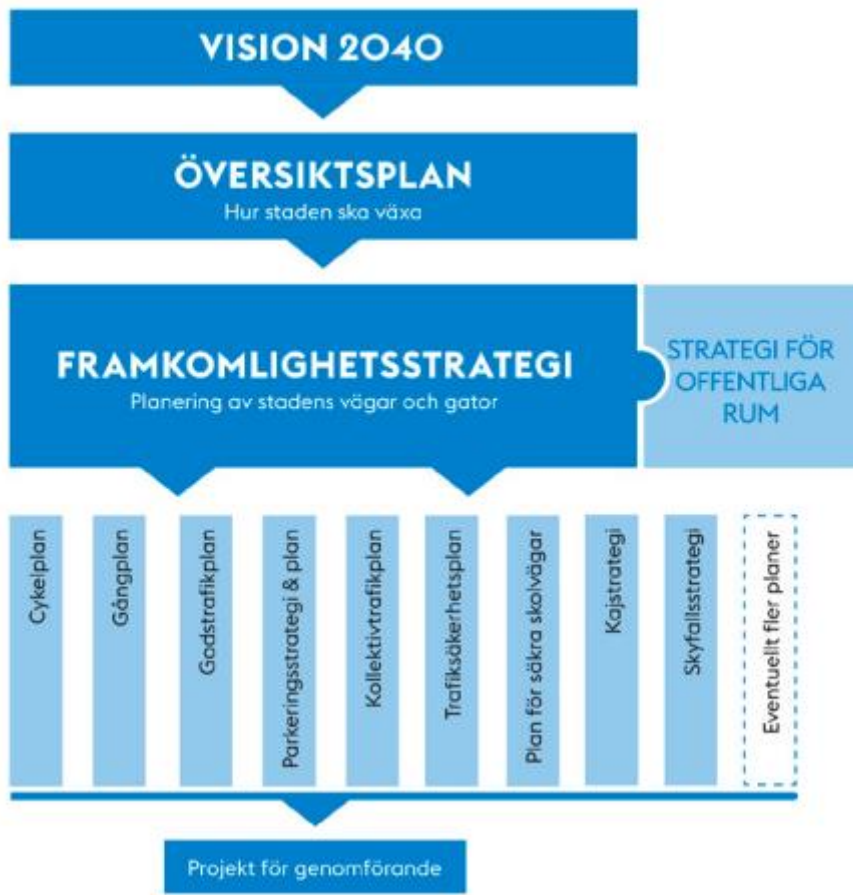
VISION 2040

ÖVERSIKTSPLAN
Hur staden ska växa

FRAMKOMLIGHETSSTRATEGI
Planering av stadens vägar och gator

STRATEGI FÖR OFFENTLIGA RUM

Cykelplan

Gångplan

Godstrafikplan

Parkeringsstrategi & plan

Kollektivtrafikplan

Trafiksäkerhetsplan

Plan för säkra skolvägar

Kajstrategi

Skyfallsstrategi

Eventuellt fler planer

Projekt för genomförande